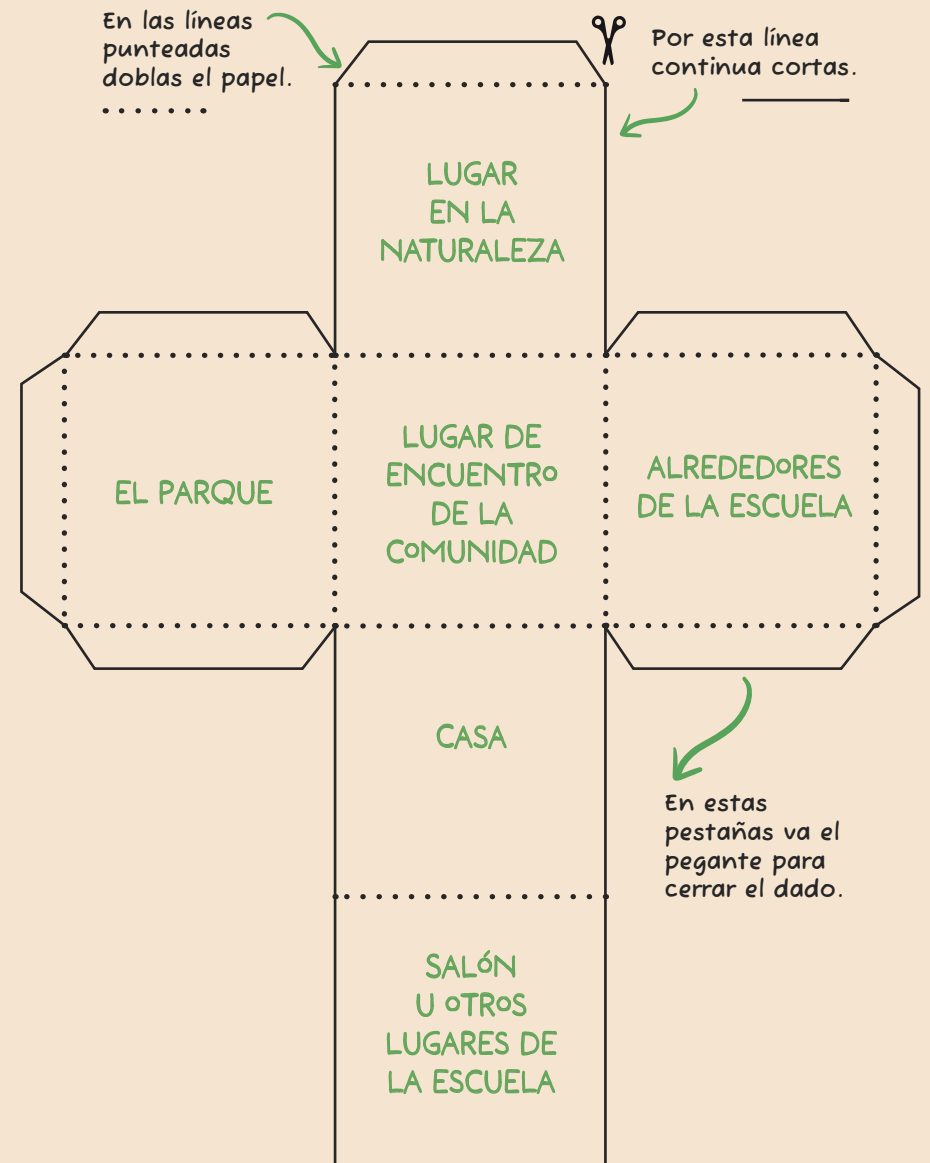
En las líneas punteadas doblas el papel.

Por esta línea continua cortas.

LUGAR EN LA NATURALEZA

EL PARQUE

LUGAR DE ENCUENTRO DE LA COMUNIDAD

ALREDEDORES DE LA ESCUELA

CASA

En estas pestañas va el pegante para cerrar el dado.

SALÓN U OTROS LUGARES DE LA ESCUELA